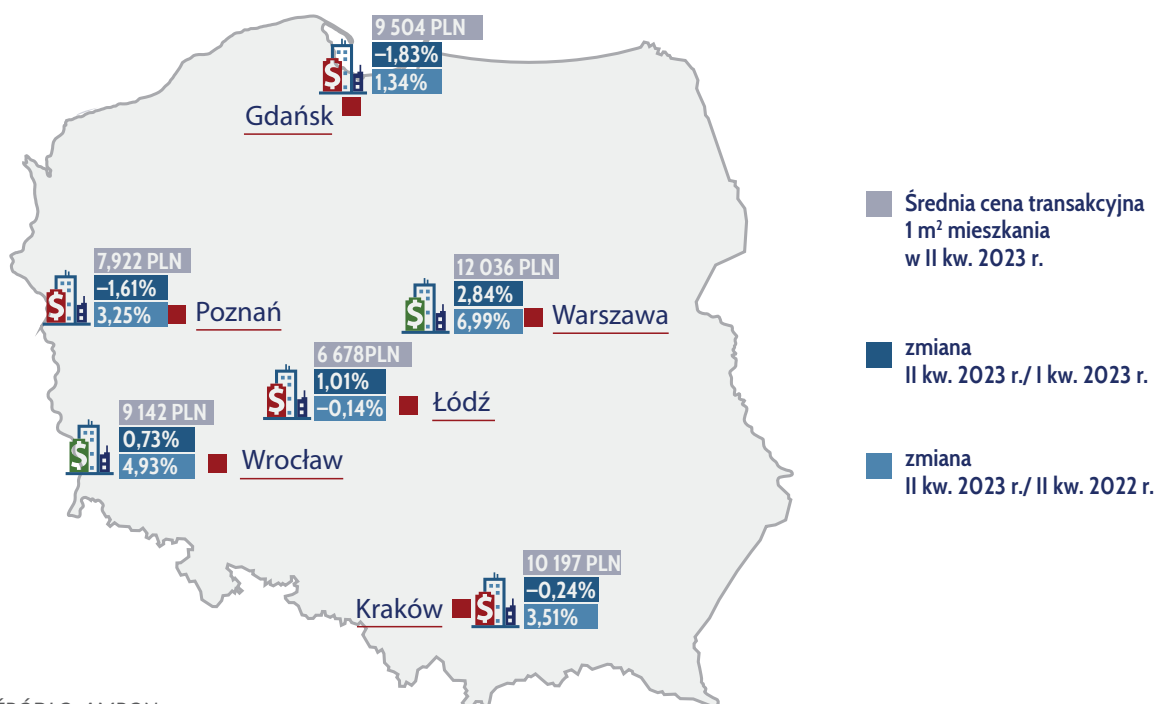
9 504 PLN
–1,83%
1,34%
Gdańsk

Średnia cena transakcyjna 1 m$^2$ mieszkania w II kw. 2023 r.

7,922 PLN
–1,61%
3,25%
Poznań

12 036 PLN
2,84%
6,99%
Warszawa

zmiana II kw. 2023 r./ I kw. 2023 r.

6 678PLN
1,01%
–0,14%
Łódź

9 142 PLN
0,73%
4,93%
Wrocław

zmiana II kw. 2023 r./ II kw. 2022 r.

10 197 PLN
–0,24%
3,51%
Kraków

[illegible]